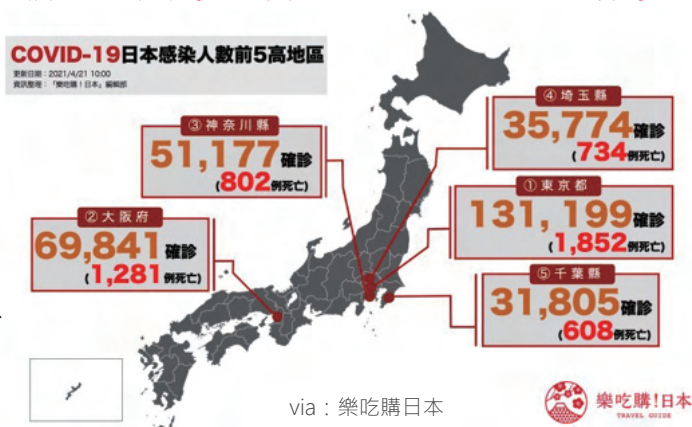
COVID-19日本感染人數前5高地區

更新日期：2021/4/21 10:00
資訊整理：「樂吃購！日本」編輯部

③ 神奈川縣
51,177確診
(802例死亡)

④ 埼玉縣
35,774確診
(734例死亡)

② 大阪府
69,841確診
(1,281例死亡)

① 東京都
131,199確診
(1,852例死亡)

⑤ 千葉縣
31,805確診
(608例死亡)

via：樂吃購日本

樂吃購!日本
TRAVEL GUIDE